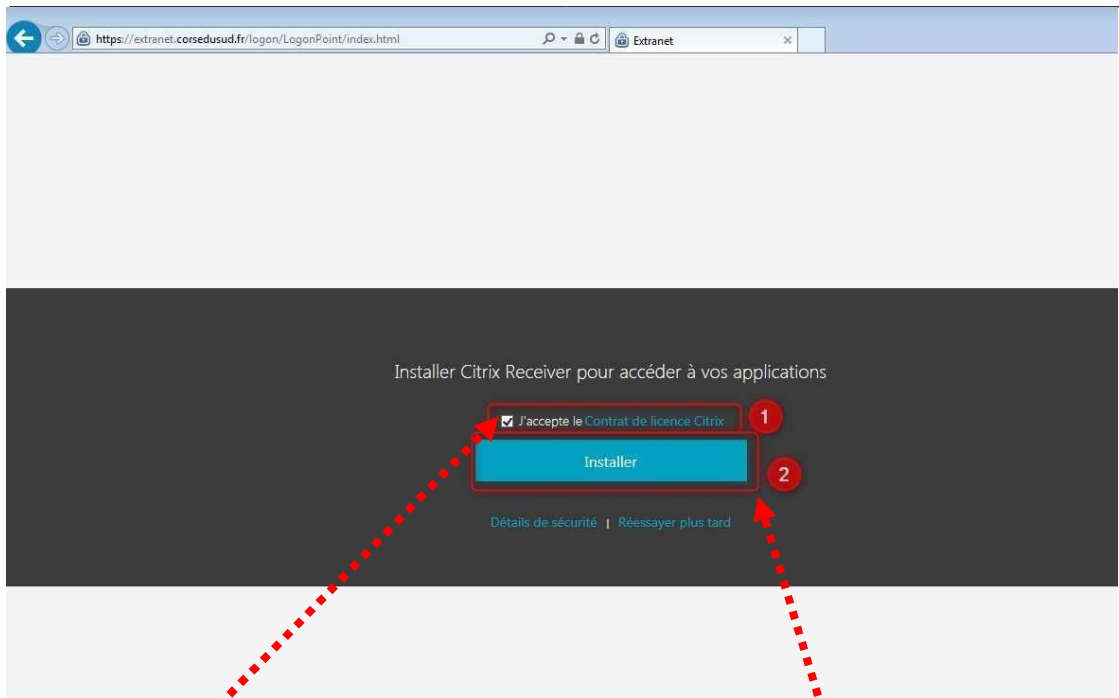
https://extranet.corsedusud.fr/logon/LogonPoint/index.html

Extranet

Installer Citrix Receiver pour accéder à vos applications

J'accepte le Contrat de licence Citrix

1

Installer

2

Détails de sécurité | Réessayer plus tard